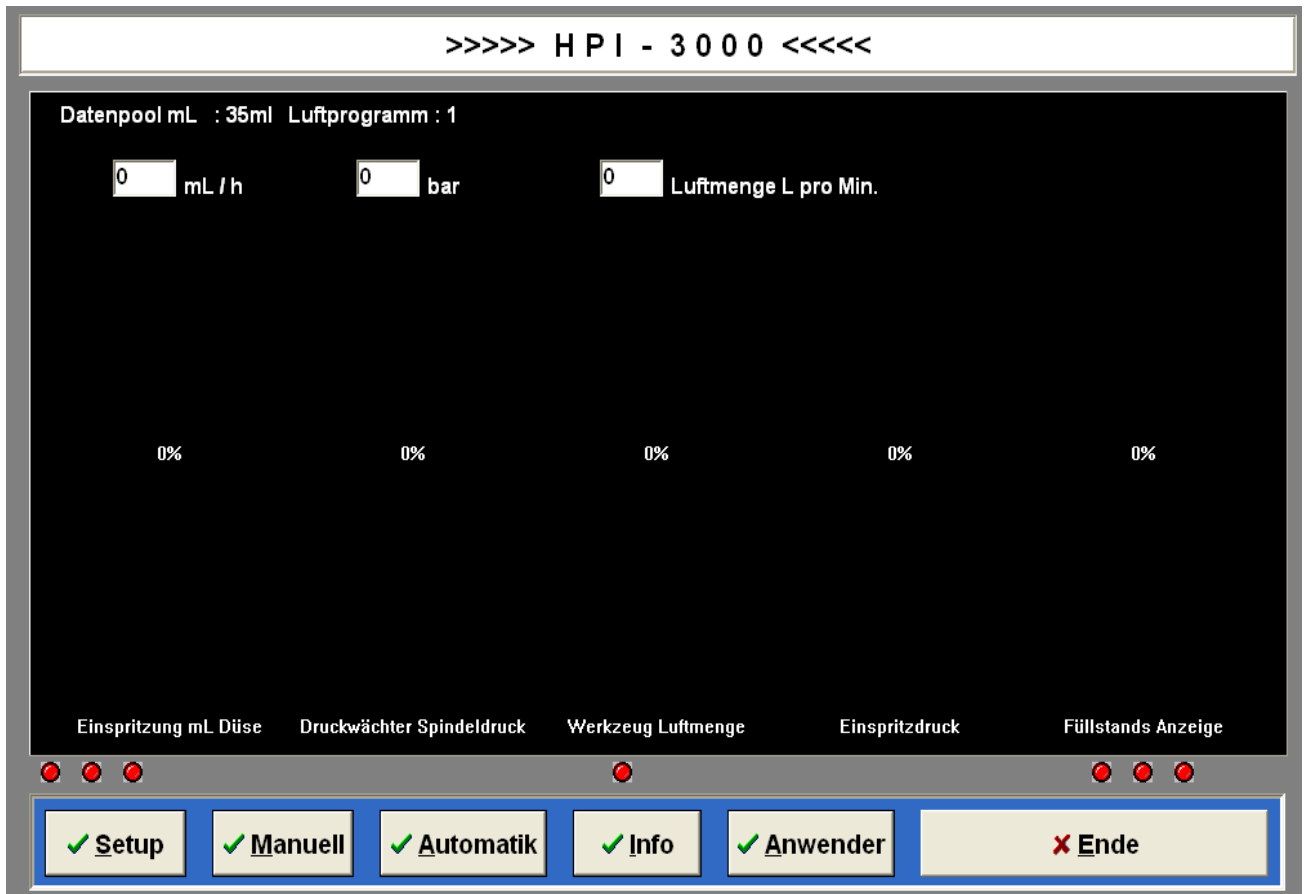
>>>>> H P I - 3 0 0 0 <<<<<

Datenpool mL : 35ml Luftprogramm : 1

0 mL / h

0 bar

0 Luftmenge L pro Min.

0%

0%

0%

0%

0%

Einspritzung mL Düse

Druckwächter Spindeldruck

Werkzeug Luftmenge

Einspritzdruck

Füllstands Anzeige

✓ Setup

✓ Manuell

✓ Automatik

✓ Info

✓ Anwender

✗ Ende